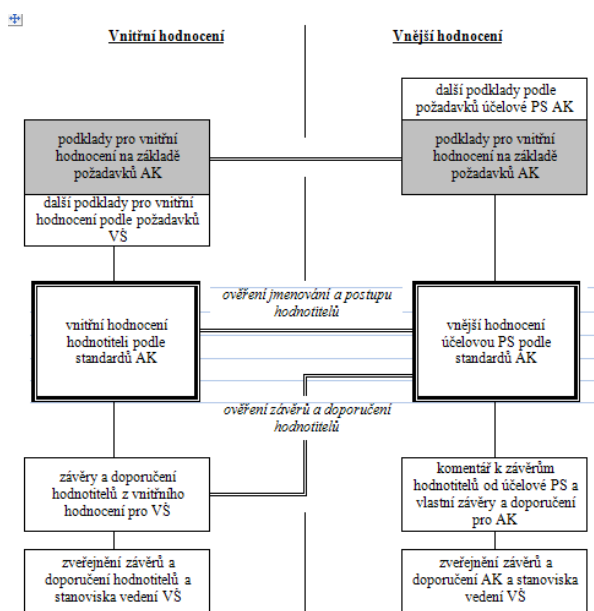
Vnitřní hodnocení

Vnější hodnocení

další podklady podle požadavků účelové PS AK

podklady pro vnitřní hodnocení na základě požadavků AK

podklady pro vnitřní hodnocení na základě požadavků AK

další podklady pro vnitřní hodnocení podle požadavků VŠ

ověření jmenování a postupu hodnotitelů

vnitřní hodnocení hodnotiteli podle standardů AK

vnější hodnocení účelovou PS podle standardů AK

ověření závěrů a doporučení hodnotitelů

závěry a doporučení hodnotitelů z vnitřního hodnocení pro VŠ

komentář k závěrům hodnotitelů od účelové PS a vlastní závěry a doporučení pro AK

zveřejnění závěrů a doporučení hodnotitelů a stanoviska vedení VŠ

zveřejnění závěrů a doporučení AK a stanoviska vedení VŠ